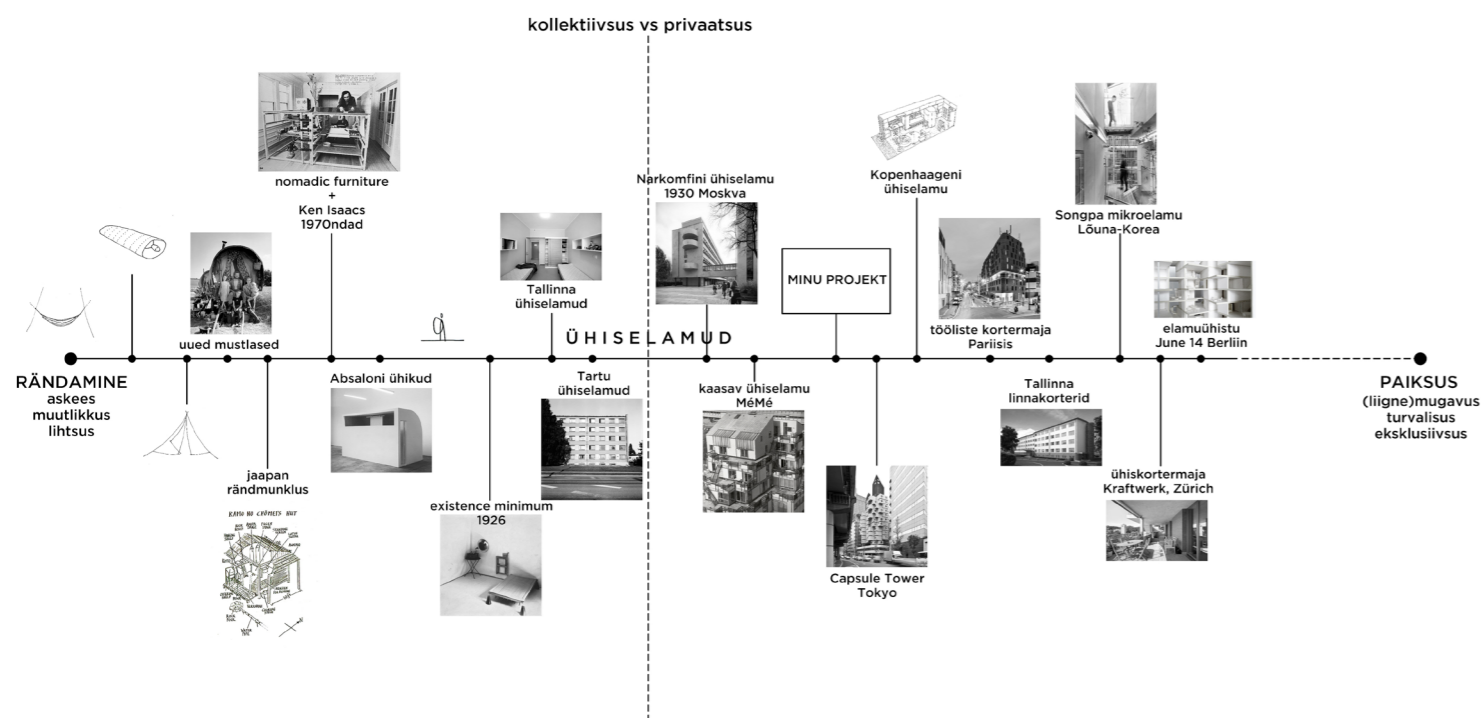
kollektiivsus vs privaatsus

nomadic furniture
+
Ken Isaacs
1970ndad

uued mustlased

Tallinna ühiselamud

Narkomfini ühiselamu
1930 Moskva

MINU PROJEKT

Kopenhaageni ühiselamu

Songpa mikroelamu
Lõuna-Korea

tööliste kortermaja
Pariisis

elamuühistu
June 14 Berliin

ÜHISELAMUD

RÄNDAMINE
askees
muutlikkus
lihtsus

PAIKSUS
(liigne)mugavus
turvalisus
eksklusiivsus

Absaloni ühikud

Tartu ühiselamud

kaasav ühiselamu
MéMé

Tallinna linnakorterid

jaapan rändmunklus

KAMO NO CHŌMEI'S HUT

existence minimum
1926

ühiskortermaja
Kraftwerk, Zürich

Capsule Tower
Tokyo